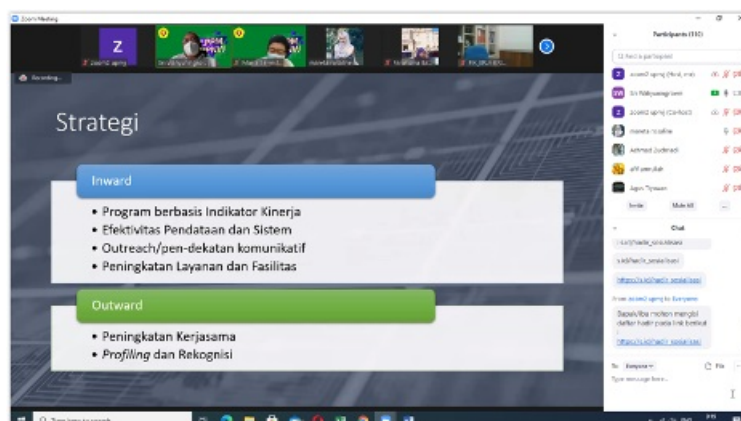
Zoom Meeting

Recording...

Strategi

Inward

• Program berbasis Indikator Kinerja
• Efektivitas Pendataan dan Sistem
• Outreach/pen-dekatan komunikatif
• Peningkatan Layanan dan Fasilitas

Outward

• Peningkatan Kerjasama
• *Profiling* dan Rekognisi

Participants (112)

Q Find a participant

zoom2 ugmj (Host, me)

Sri Widyaningrum

zoom2 ugmj (Co-host)

maneta ricaline

Achmad Judianadi

afif amrullah

Agus Triyono

Invite

Mute All

...

Chat

s.id/hadir_sosialisasi

https://s.id/hadir_sosialisasi

From zoom2 ugmj to Everyone:

Bapak/Ibu mohon mengisi daftar hadir pada link berikut

https://s.id/hadir_sosialisasi

To: Everyone

File

Type message here...

Type here to search